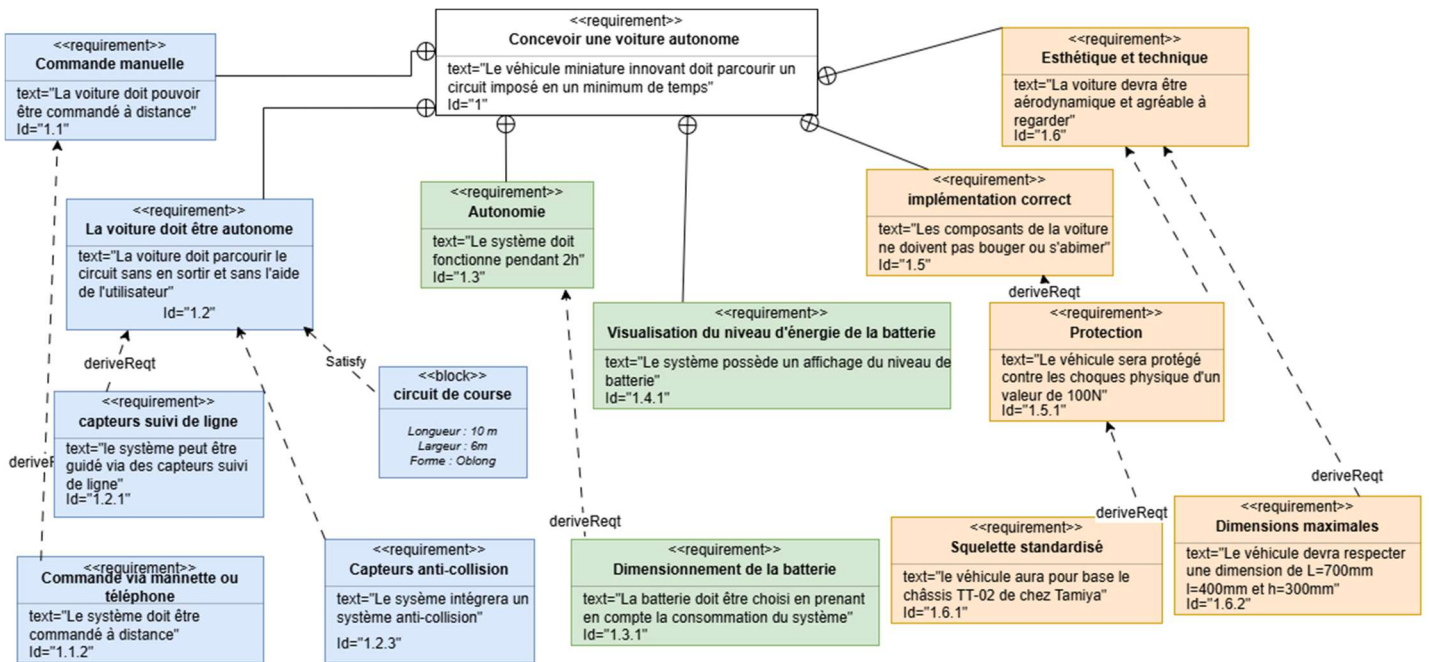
<<requirement>>
Concevoir une voiture autonome
text="Le véhicule miniature innovant doit parcourir un circuit imposé en un minimum de temps"
Id="1"

<<requirement>>
Commande manuelle
text="La voiture doit pouvoir être commandé à distance"
Id="1.1"

<<requirement>>
Esthétique et technique
text="La voiture devra être aérodynamique et agréable à regarder"
Id="1.6"

<<requirement>>
La voiture doit être autonome
text="La voiture doit parcourir le circuit sans en sortir et sans l'aide de l'utilisateur"
Id="1.2"

<<requirement>>
Autonomie
text="Le système doit fonctionne pendant 2h"
Id="1.3"

<<requirement>>
implémentation correct
text="Les composants de la voiture ne doivent pas bouger ou s'abimer"
Id="1.5"

deriveReqt

<<requirement>>
Visualisation du niveau d'énergie de la batterie
text="Le système possède un affichage du niveau de batterie"
Id="1.4.1"

<<requirement>>
Protection
text="Le véhicule sera protégé contre les choques physique d'un valeur de 100N"
Id="1.5.1"

deriveReqt

Satisfy

<<requirement>>
capteurs suivi de ligne
text="le système peut être guidé via des capteurs suivi de ligne"
Id="1.2.1"

<<block>>
circuit de course
Longueur : 10 m
Largeur : 6m
Forme : Oblong

deriveR

deriveReqt

deriveReqt

deriveReqt

<<requirement>>
Commande via mannette ou téléphone
text="Le système doit être commandé à distance"
Id="1.1.2"

<<requirement>>
Capteurs anti-collision
text="Le sysème intégrera un système anti-collision"
Id="1.2.3"

<<requirement>>
Dimensionnement de la batterie
text="La batterie doit être choisi en prenant en compte la consommation du système"
Id="1.3.1"

<<requirement>>
Squelette standardisé
text="le véhicule aura pour base le châssis TT-02 de chez Tamiya"
Id="1.6.1"

<<requirement>>
Dimensions maximales
text="Le véhicule devra respecter une dimension de L=700mm l=400mm et h=300mm"
Id="1.6.2"